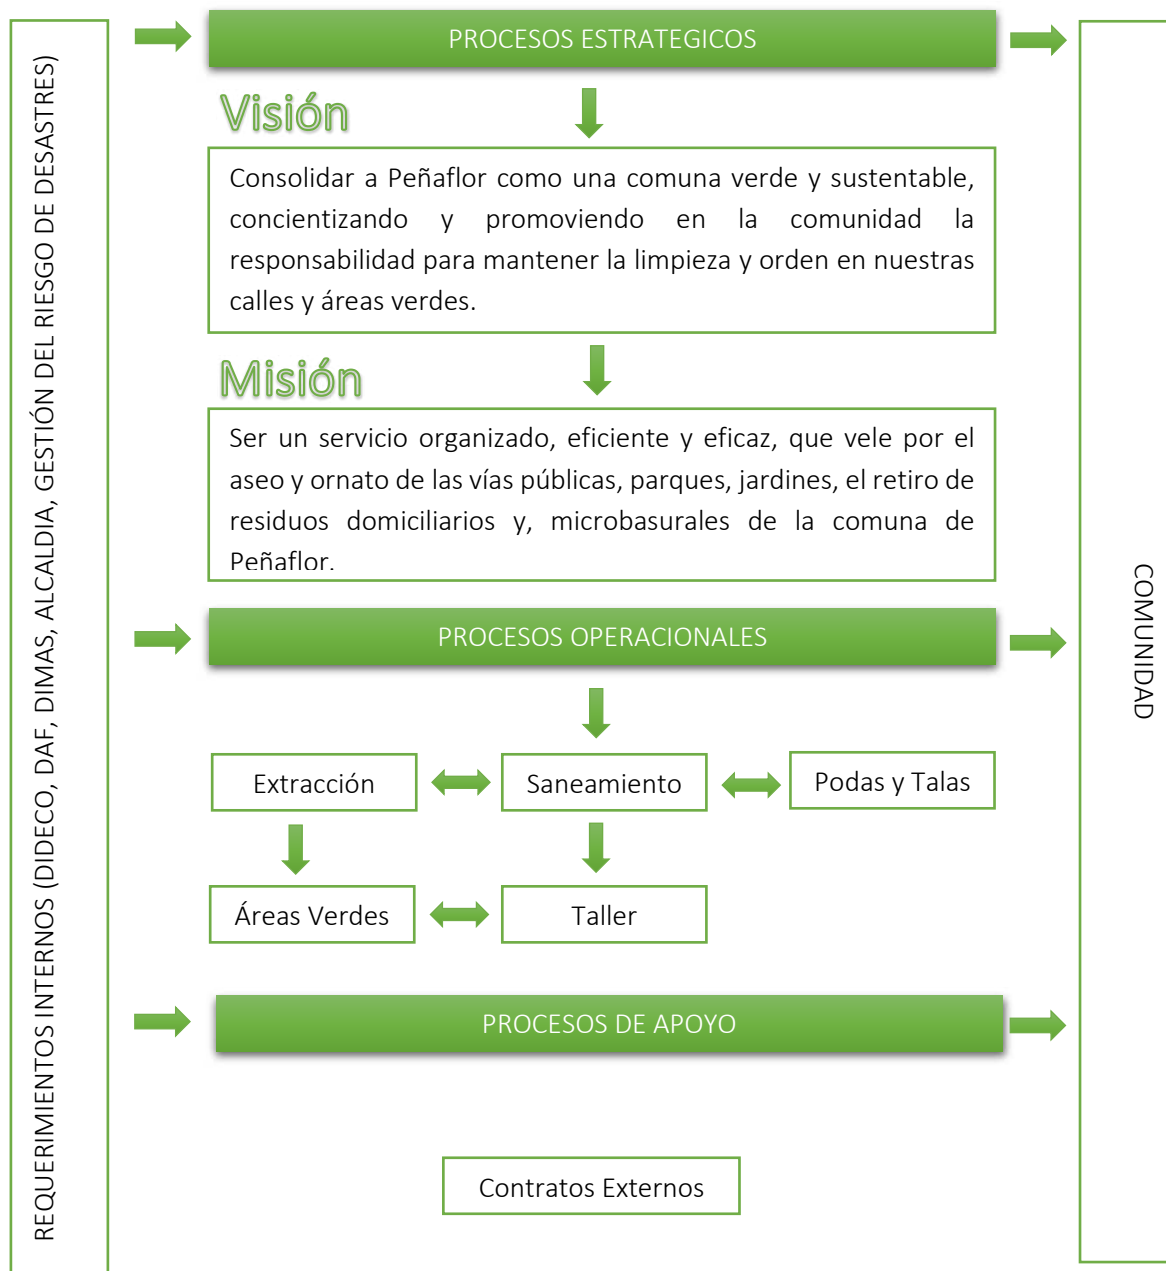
REQUERIMIENTOS INTERNOS (DIDECO, DAF, DIMAS, ALCALDIA, GESTIÓN DEL RIESGO DE DESASTRES)

PROCESOS ESTRATEGICOS

Visión

Consolidar a Peñaflor como una comuna verde y sustentable, concientizando y promoviendo en la comunidad la responsabilidad para mantener la limpieza y orden en nuestras calles y áreas verdes.

Misión

Ser un servicio organizado, eficiente y eficaz, que vele por el aseo y ornato de las vías públicas, parques, jardines, el retiro de residuos domiciliarios y, microbasurales de la comuna de Peñaflor.

PROCESOS OPERACIONALES

Extracción

Saneamiento

Podas y Talas

Áreas Verdes

Taller

PROCESOS DE APOYO

Contratos Externos

COMUNIDAD